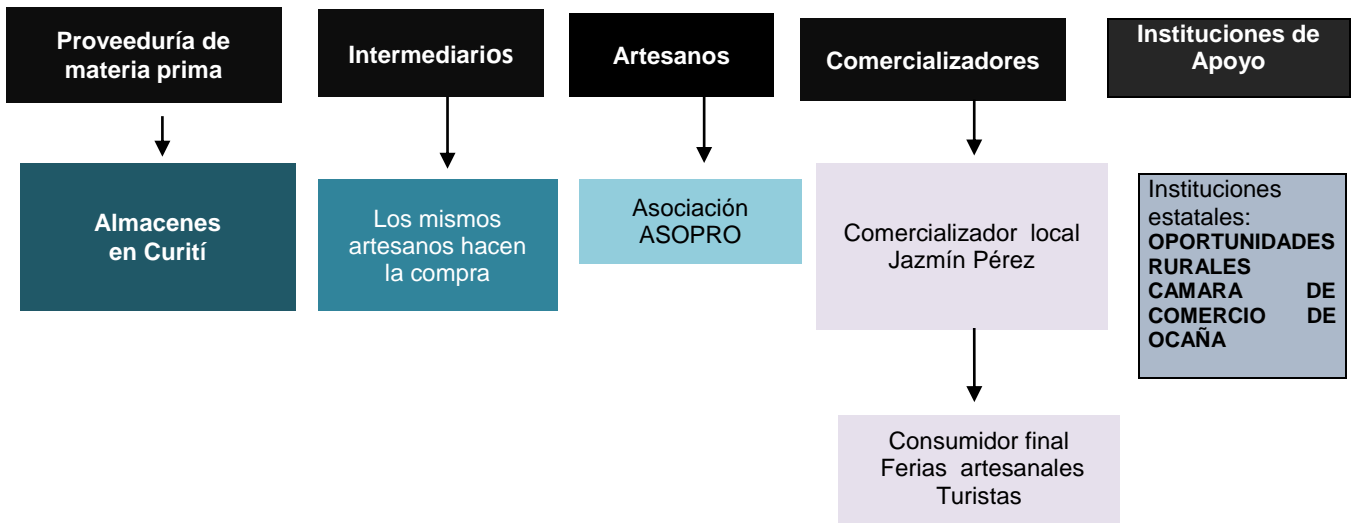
Proveeduría de materia prima

Intermediarios

Artesanos

Comercializadores

Instituciones de Apoyo

Almacenes en Curití

Los mismos artesanos hacen la compra

Asociación ASOPRO

Comercializador local Jazmín Pérez

Instituciones estatales: **OPORTUNIDADES RURALES CAMARA DE COMERCIO DE OCAÑA**

Consumidor final
Ferias artesanales
Turistas